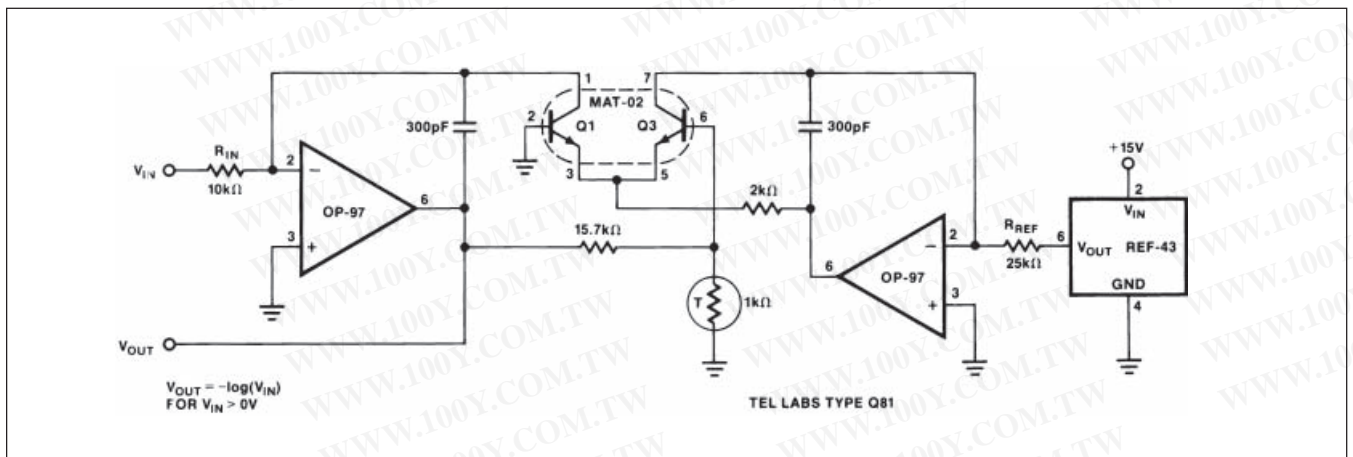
WWW.100Y.COM.TW

$V_{IN}$
$R_{IN}$
10kΩ
2
−
3
+
OP-97
6
300pF
1
7
MAT-02
2
Q1
Q3
6
3
5
300pF
2kΩ
15.7kΩ
T
1kΩ
6
OP-97
−
2
+
3
$R_{REF}$
25kΩ
6
+15V
2
$V_{IN}$
$V_{OUT}$
REF-43
GND
4
$V_{OUT}$

$V_{OUT} = -\log(V_{IN})$
FOR $V_{IN} > 0V$

TEL LABS TYPE Q81